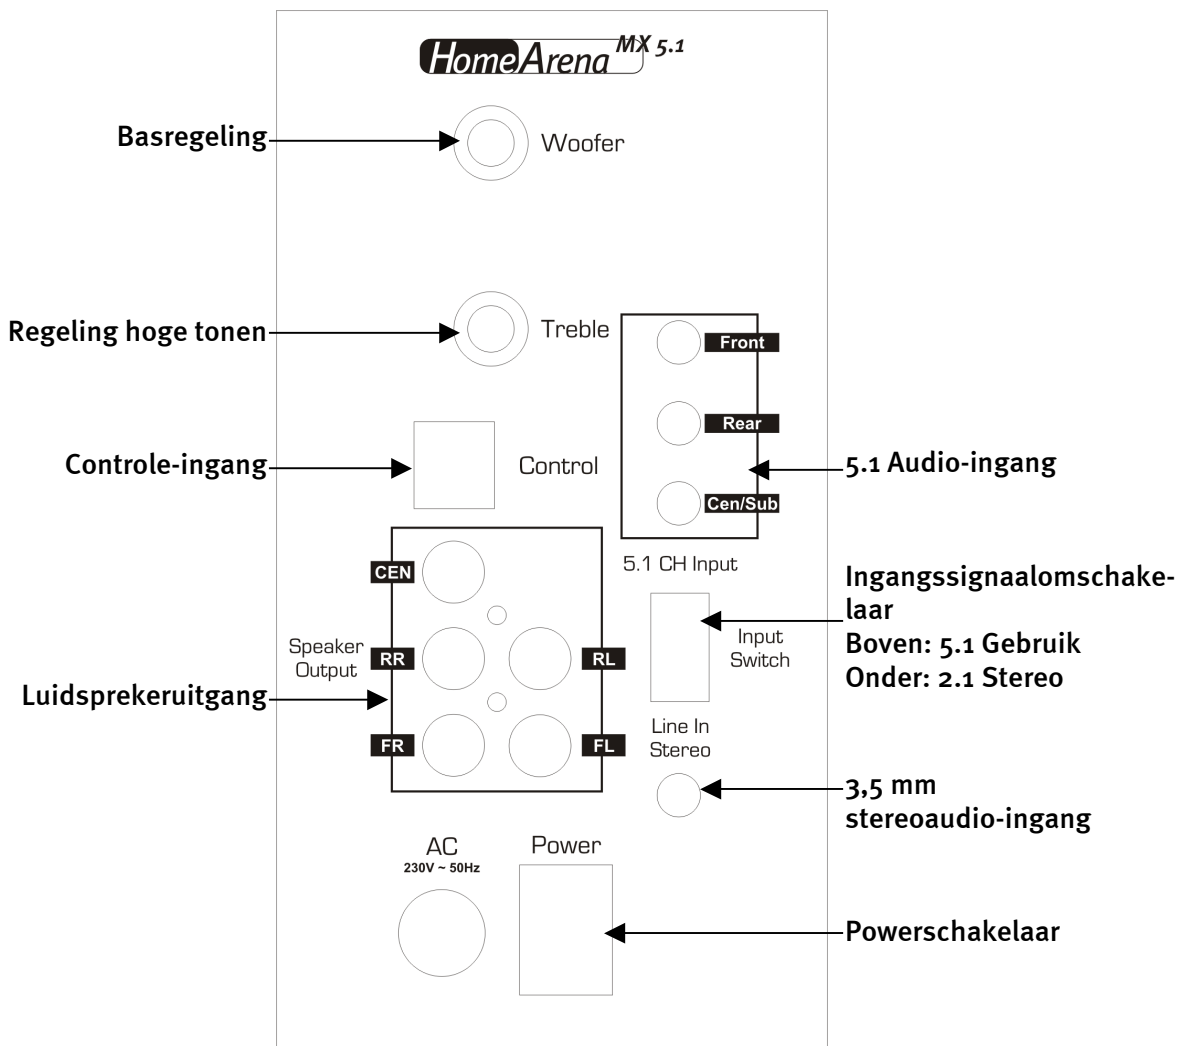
HomeArena MX 5.1

Basregeling

Woofer

Regeling hoge tonen

Treble

Front

Rear

Cen/Sub

Controle-ingang

Control

5.1 Audio-ingang

5.1 CH Input

CEN

Speaker Output

RR

RL

FR

FL

Luidsprekeruitgang

Input Switch

Ingangssignaalomschakelaar
Boven: 5.1 Gebruik
Onder: 2.1 Stereo

Line In Stereo

3,5 mm stereoaudio-ingang

AC
230V ~ 50Hz

Power

Powerschakelaar